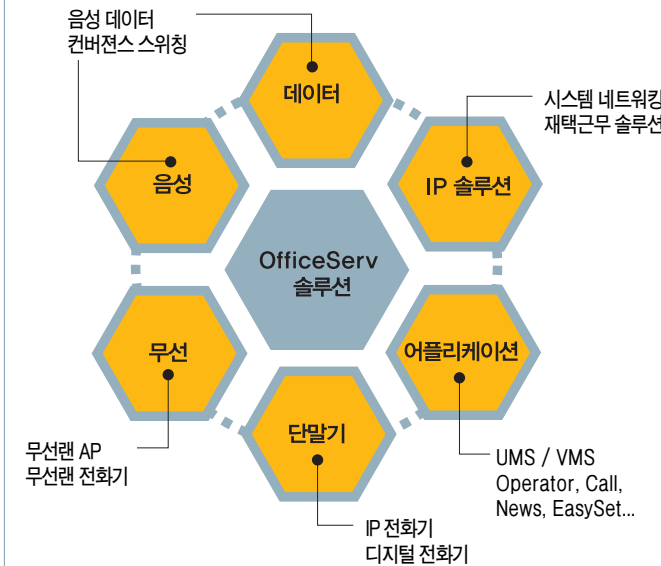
음성 데이터
컨버전스 스위칭

데이터

시스템 네트워킹
재택근무 솔루션

음성

IP 솔루션

OfficeServ
솔루션

무선

어플리케이션

단말기

무선랜 AP
무선랜 전화기

UMS / VMS
Operator, Call,
News, EasySet...

IP 전화기
디지털 전화기